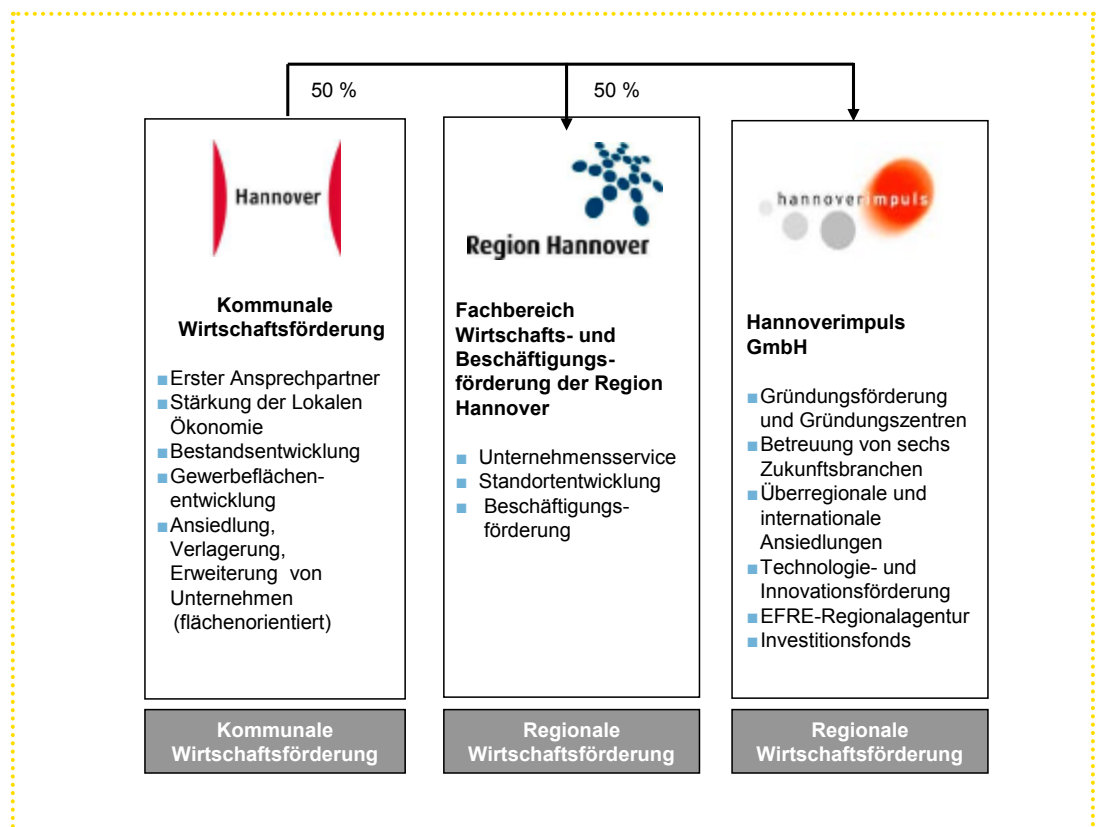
50 %

50 %

Hannover

Kommunale Wirtschaftsförderung

- Erster Ansprechpartner
- Stärkung der Lokalen Ökonomie
- Bestandsentwicklung
- Gewerbeflächenentwicklung
- Ansiedlung, Verlagerung, Erweiterung von Unternehmen (flächenorientiert)

Region Hannover

Fachbereich Wirtschafts- und Beschäftigungsförderung der Region Hannover

- Unternehmensservice
- Standortentwicklung
- Beschäftigungsförderung

hannoverimpuls

Hannoverimpuls GmbH

- Gründungsförderung und Gründungszentren
- Betreuung von sechs Zukunftsbranchen
- Überregionale und internationale Ansiedlungen
- Technologie- und Innovationsförderung
- EFRE-Regionalagentur
- Investitionsfonds

Kommunale Wirtschaftsförderung

Regionale Wirtschaftsförderung

Regionale Wirtschaftsförderung